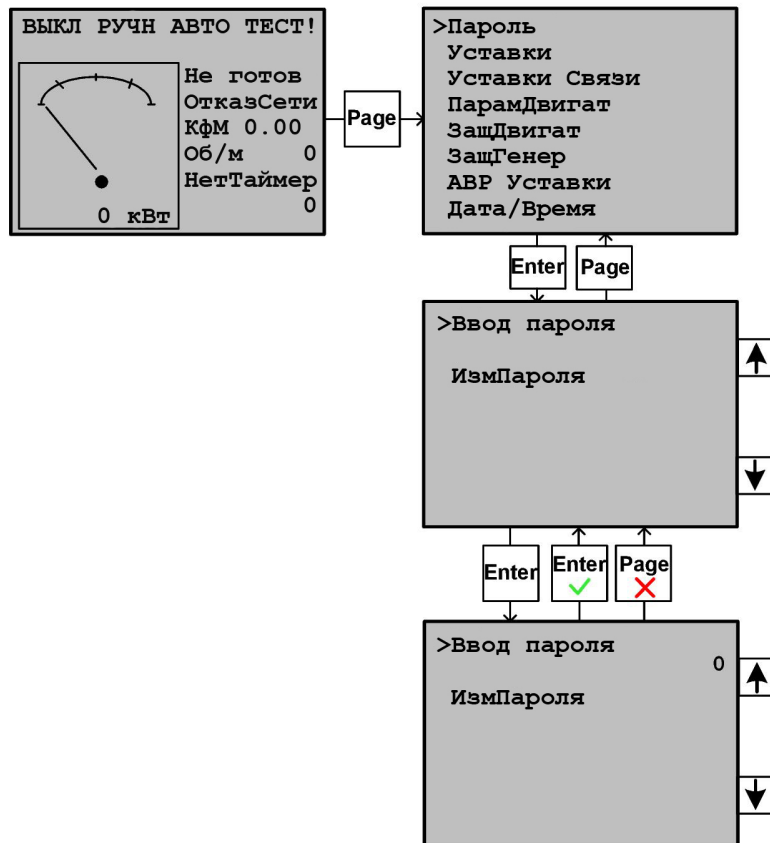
ВЫКЛ РУЧН АВТО ТЕСТ!

Не готов
ОтказСети
КфМ 0.00
Об/м 0
НетТаймер
0

0 кВт

Page

>Пароль
Уставки
Уставки Связи
ПарамДвигат
ЗащДвигат
ЗащГенер
АВР Уставки
Дата/Время

Enter
Page

>Ввод пароля

ИзмПароля

Enter
Enter
Page

>Ввод пароля
0

ИзмПароля